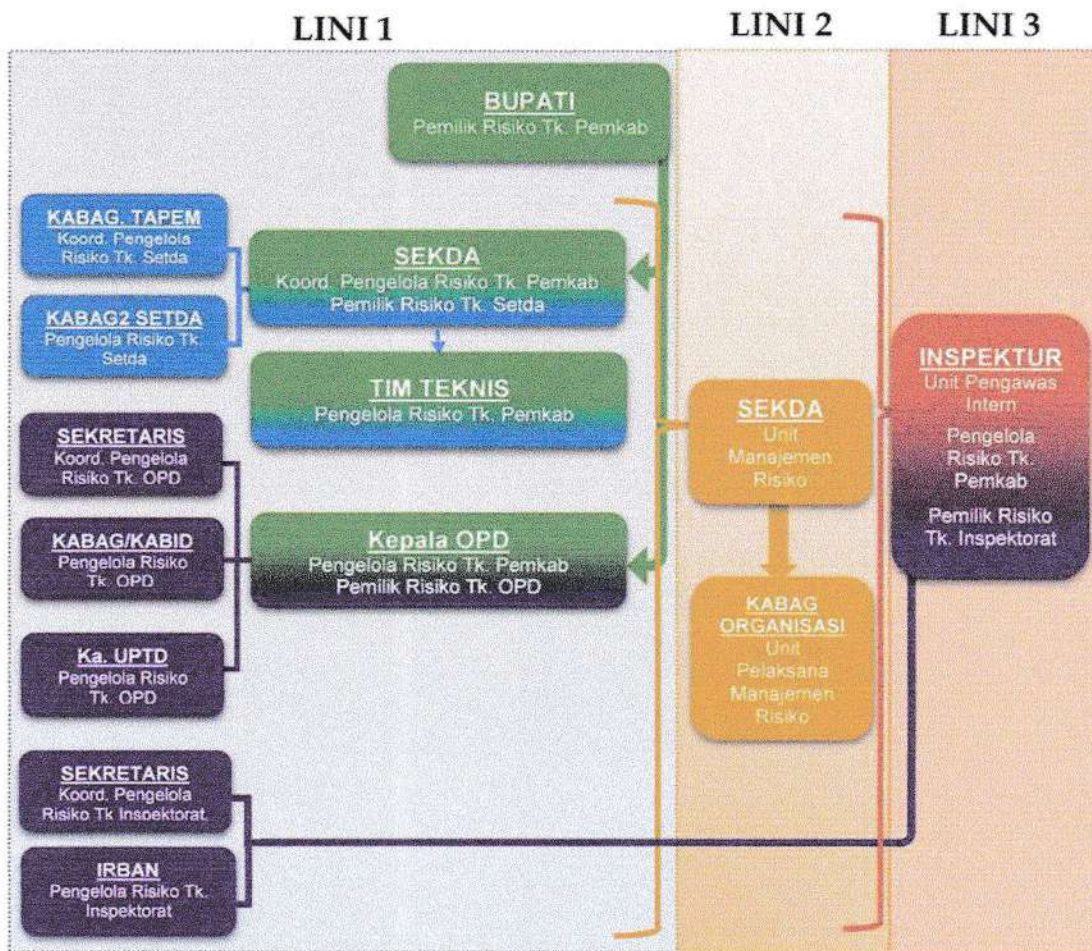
LINI 1

LINI 2

LINI 3

BUPATI
Pemilik Risiko Tk. Pemkab

KABAG. TAPEM
Koord. Pengelola Risiko Tk. Setda

KABAG2 SETDA
Pengelola Risiko Tk. Setda

SEKDA
Koord. Pengelola Risiko Tk. Pemkab
Pemilik Risiko Tk. Setda

TIM TEKNIS
Pengelola Risiko Tk. Pemkab

SEKRETARIS
Koord. Pengelola Risiko Tk. OPD

KABAG/KABID
Pengelola Risiko Tk. OPD

Ka. UPTD
Pengelola Risiko Tk. OPD

Kepala OPD
Pengelola Risiko Tk. Pemkab
Pemilik Risiko Tk. OPD

SEKRETARIS
Koord. Pengelola Risiko Tk Inspektorat.

IRBAN
Pengelola Risiko Tk. Inspektorat

SEKDA
Unit Manajemen Risiko

KABAG ORGANISASI
Unit Pelaksana Manajemen Risiko

INSPEKTUR
Unit Pengawas Intern
Pengelola Risiko Tk. Pemkab
Pemilik Risiko Tk. Inspektorat